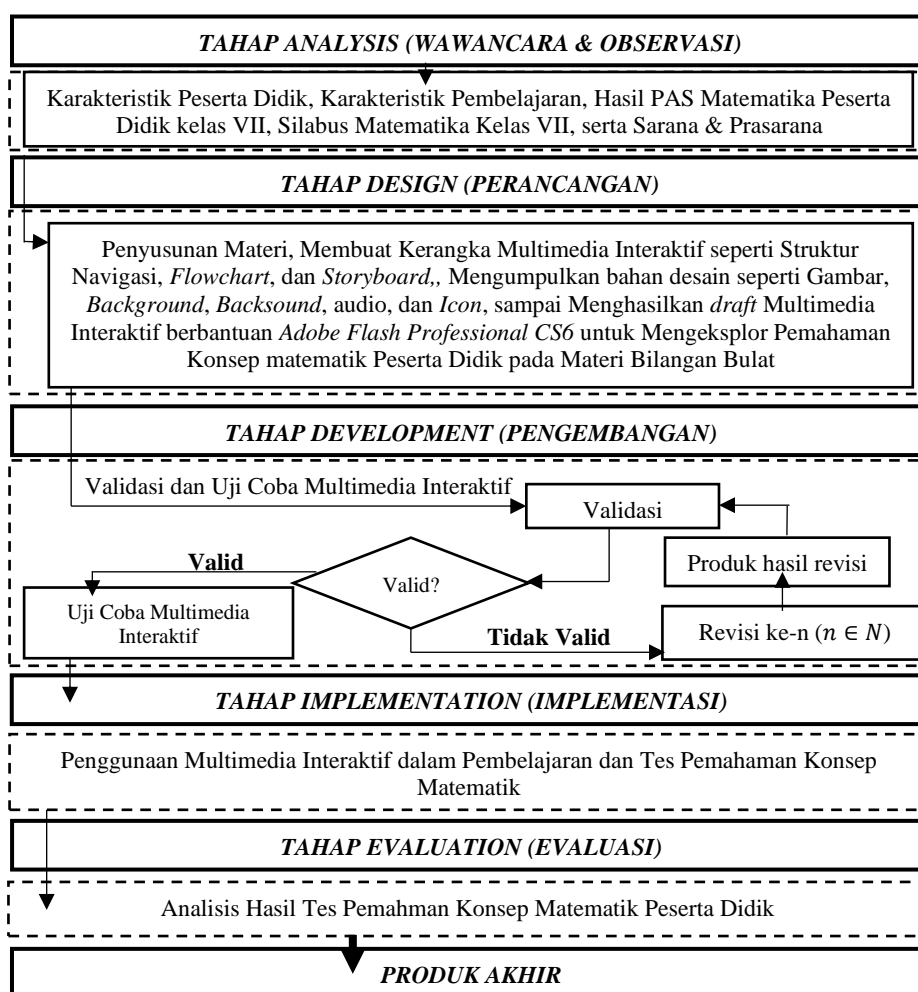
TAHAP ANALYSIS (WAWANCARA & OBSERVASI)

Karakteristik Peserta Didik, Karakteristik Pembelajaran, Hasil PAS Matematika Peserta Didik kelas VII, Silabus Matematika Kelas VII, serta Sarana & Prasarana

TAHAP DESIGN (PERANCANGAN)

Penyusunan Materi, Membuat Kerangka Multimedia Interaktif seperti Struktur Navigasi, Flowchart, dan Storyboard,, Mengumpulkan bahan desain seperti Gambar, Background, Backsound, audio, dan Icon, sampai Menghasilkan draft Multimedia Interaktif berbantuan Adobe Flash Professional CS6 untuk Mengeksplor Pemahaman Konsep matematik Peserta Didik pada Materi Bilangan Bulat

TAHAP DEVELOPMENT (PENGEMBANGAN)

Validasi dan Uji Coba Multimedia Interaktif

Validasi

Produk hasil revisi

Valid

Valid?

Uji Coba Multimedia Interaktif

Tidak Valid

Revisi ke-n ($n \in N$)

TAHAP IMPLEMENTATION (IMPLEMENTASI)

Penggunaan Multimedia Interaktif dalam Pembelajaran dan Tes Pemahaman Konsep Matematik

TAHAP EVALUATION (EVALUASI)

Analisis Hasil Tes Pemahman Konsep Matematik Peserta Didik

PRODUK AKHIR